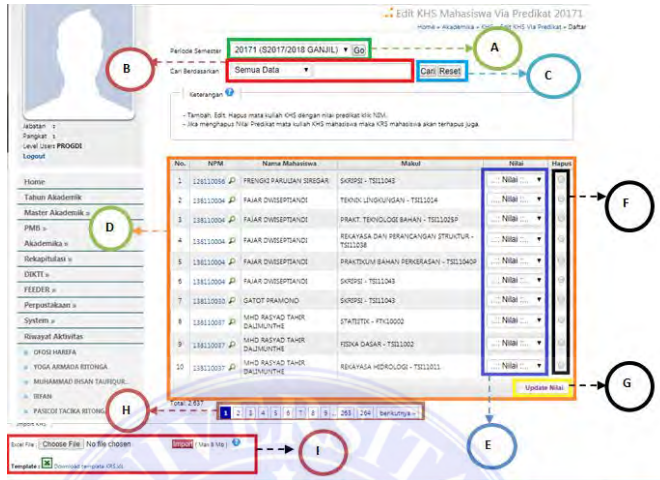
Edit KHS Mahasiswa Via Predikat 20171
Home » Akademika » Edit KHS Via Predikat » Daftar

Periode Semester 20171 (S2017/2018 GANJIL) Go
Cari Berdasarkan Semua Data Cari Reset

A
B
C

Keterangan
- Tambah, Edit, Hapus mata kuliah KHS dengan nilai predikat klik NIM.
- Jika menghapus Nilai Predikat mata kuliah KHS mahasiswa maka KRS mahasiswa akan terhapus juga.

Jabatan :
Pangkat :
Level Users PROGDI
Logout

Home
Tahun Akademik
Master Akademik »
PMB »
Akademika »
Rekapitulasi »
DIKTI »
FEEDER »
Perpustakaan »
System »
Riwayat Aktivitas
OFOSI HAREFA
YOGA ARMADA RITONGA
MUHAMMAD INSAN TAUFIQUR...
DEFAN
PASKOD TACIKA RITONGA

D

| No. | NPM | Nama Mahasiswa | Makul | Nilai | Hapus |
|---|---|---|---|---|---|
| 1 | 128110066 | FRENGKI PARULIAN SIREGAR | SKRIPSI - TSI11043 | :: Nilai :: | |
| 2 | 138110004 | FAJAR DWISEPTIANDI | TEKNIK LINGKUNGAN - TSI11014 | :: Nilai :: | |
| 3 | 138110004 | FAJAR DWISEPTIANDI | PRAKT. TEKNOLOGI BAHAN - TSI11025P | :: Nilai :: | |
| 4 | 138110004 | FAJAR DWISEPTIANDI | REKAYASA DAN PERANCANGAN STRUKTUR - TSI11038 | :: Nilai :: | |
| 5 | 138110004 | FAJAR DWISEPTIANDI | PRAKTIKUM BAHAN PERKERASAN - TSI11040P | :: Nilai :: | |
| 6 | 138110004 | FAJAR DWISEPTIANDI | SKRIPSI - TSI11043 | :: Nilai :: | |
| 7 | 138110050 | GATOT PRAMONO | SKRIPSI - TSI11043 | :: Nilai :: | |
| 8 | 138110037 | MHD RASYAD TAHIR DALIMUNTHE | STATISTIK - FTK10002 | :: Nilai :: | |
| 9 | 138110037 | MHD RASYAD TAHIR DALIMUNTHE | FISIKA DASAR - TSI11002 | :: Nilai :: | |
| 10 | 138110037 | MHD RASYAD TAHIR DALIMUNTHE | REKAYASA HIDROLOGI - TSI11011 | :: Nilai :: | |

F
Update Nilai
G

Total: 2.637
1 2 3 4 5 6 7 8 9 ... 263 264 berikutnya »
H
E

Import KHS
Excel File : Choose File No file chosen Import ( Max 8 Mb )
Template : Download template (XLS)
I